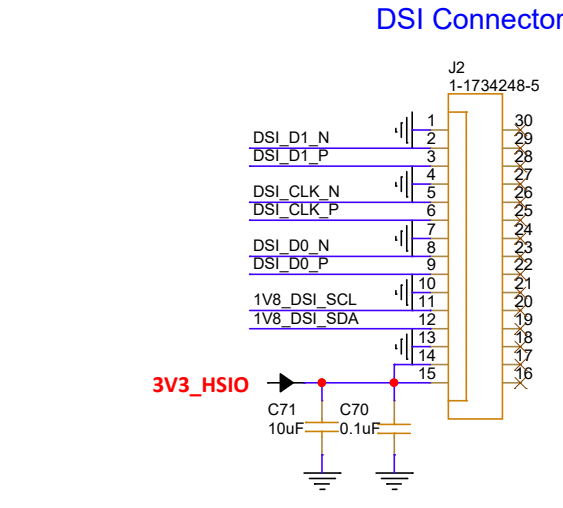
DSI Connector

J2
1-1734248-5

DSI_D1_N
DSI_D1_P
DSI_CLK_N
DSI_CLK_P
DSI_D0_N
DSI_D0_P
1V8_DSI_SCL
1V8_DSI_SDA

1
2
3
4
5
6
7
8
9
10
11
12
13
14
15

30
29
28
27
26
25
24
23
22
21
20
19
18
17
16

3V3_HSIO

C71
10uF
C70
0.1uF